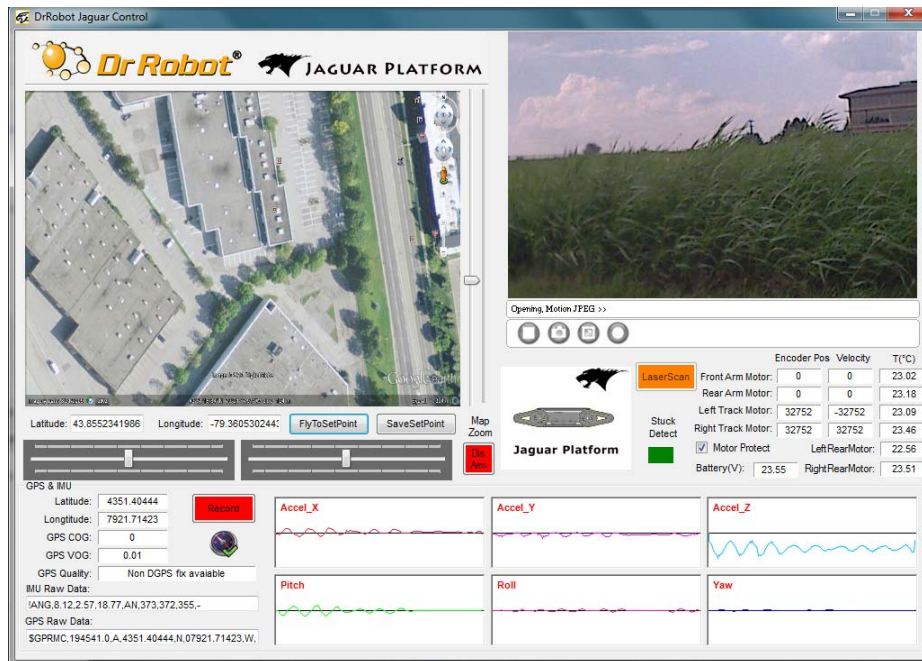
DrRobot Jaguar Control

Dr Robot®
JAGUAR PLATFORM

Opening, Motion JPEG >>

Latitude: 43.8552341986
Longitude: -79.3605302443
FlyToSetPoint
SaveSetPoint
Map Zoom
Dis Arm

LaserScan
Jaguar Platform
Stuck Detect

| | Encoder Pos | Velocity | T(°C) |
|---|---|---|---|
| Front Arm Motor: | 0 | 0 | 23.02 |
| Rear Arm Motor: | 0 | 0 | 23.18 |
| Left Track Motor: | 32752 | -32752 | 23.09 |
| Right Track Motor: | 32752 | 32752 | 23.46 |

Motor Protect
LeftRearMotor: 22.56
Battery(V): 23.55
RightRearMotor: 23.51

GPS & IMU
Latitude: 4351.40444
Longtitude: 7921.71423
GPS COG: 0
GPS VOG: 0.01
GPS Quality: Non DGPS fix avaiable
Record
IMU Raw Data:
!ANG,8.12,2.57,18.77,AN,373,372,355,-
GPS Raw Data:
$GPRMC,194541.0,A,4351.40444,N,07921.71423,W,

Accel_X
Accel_Y
Accel_Z
Pitch
Roll
Yaw